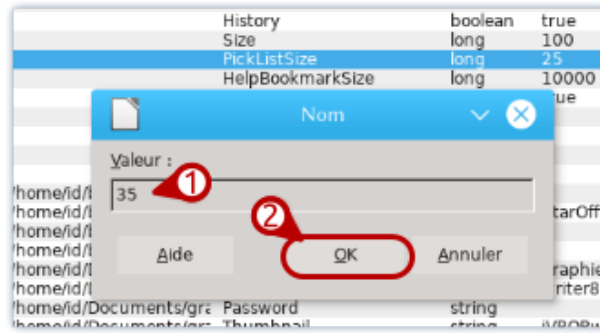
| | History | boolean | true |
|---|---|---|---|
| | Size | long | 100 |
| | PickListSize | long | 25 |
| | HelpBookmarkSize | long | 10000 |
| | | | rue |

Nom

Valeur :

35

1

2

Aide

OK

Annuler

/home/id/l

/home/id/l

/home/id/l

/home/id/l

/home/id/l

/home/id/l

/home/id/l

/home/id/l

tarOff

raphie

riter8

/home/id/Documents/gra Password string

/home/id/Documents/gra Thumbnail string iVBORw